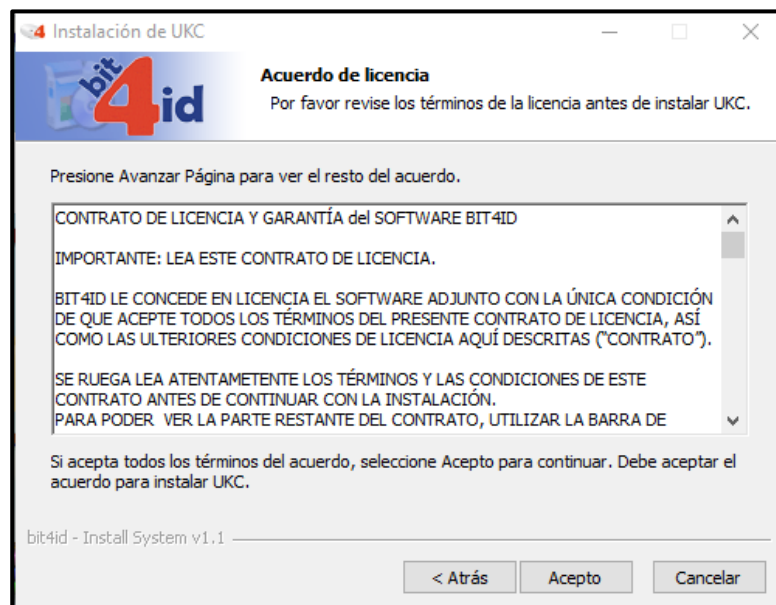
Instalación de UKC

bit4id

Acuerdo de licencia
Por favor revise los términos de la licencia antes de instalar UKC.

Presione Avanzar Página para ver el resto del acuerdo.

CONTRATO DE LICENCIA Y GARANTÍA del SOFTWARE BIT4ID

IMPORTANTE: LEA ESTE CONTRATO DE LICENCIA.

BIT4ID LE CONCEDE EN LICENCIA EL SOFTWARE ADJUNTO CON LA ÚNICA CONDICIÓN DE QUE ACEPTE TODOS LOS TÉRMINOS DEL PRESENTE CONTRATO DE LICENCIA, ASÍ COMO LAS ULTERIORES CONDICIONES DE LICENCIA AQUÍ DESCRITAS ("CONTRATO").

SE RUEGA LEA ATENTAMETENTE LOS TÉRMINOS Y LAS CONDICIONES DE ESTE CONTRATO ANTES DE CONTINUAR CON LA INSTALACIÓN.
PARA PODER VER LA PARTE RESTANTE DEL CONTRATO, UTILIZAR LA BARRA DE

Si acepta todos los términos del acuerdo, seleccione Acepto para continuar. Debe aceptar el acuerdo para instalar UKC.

bit4id - Install System v1.1

< Atrás
Acepto
Cancelar